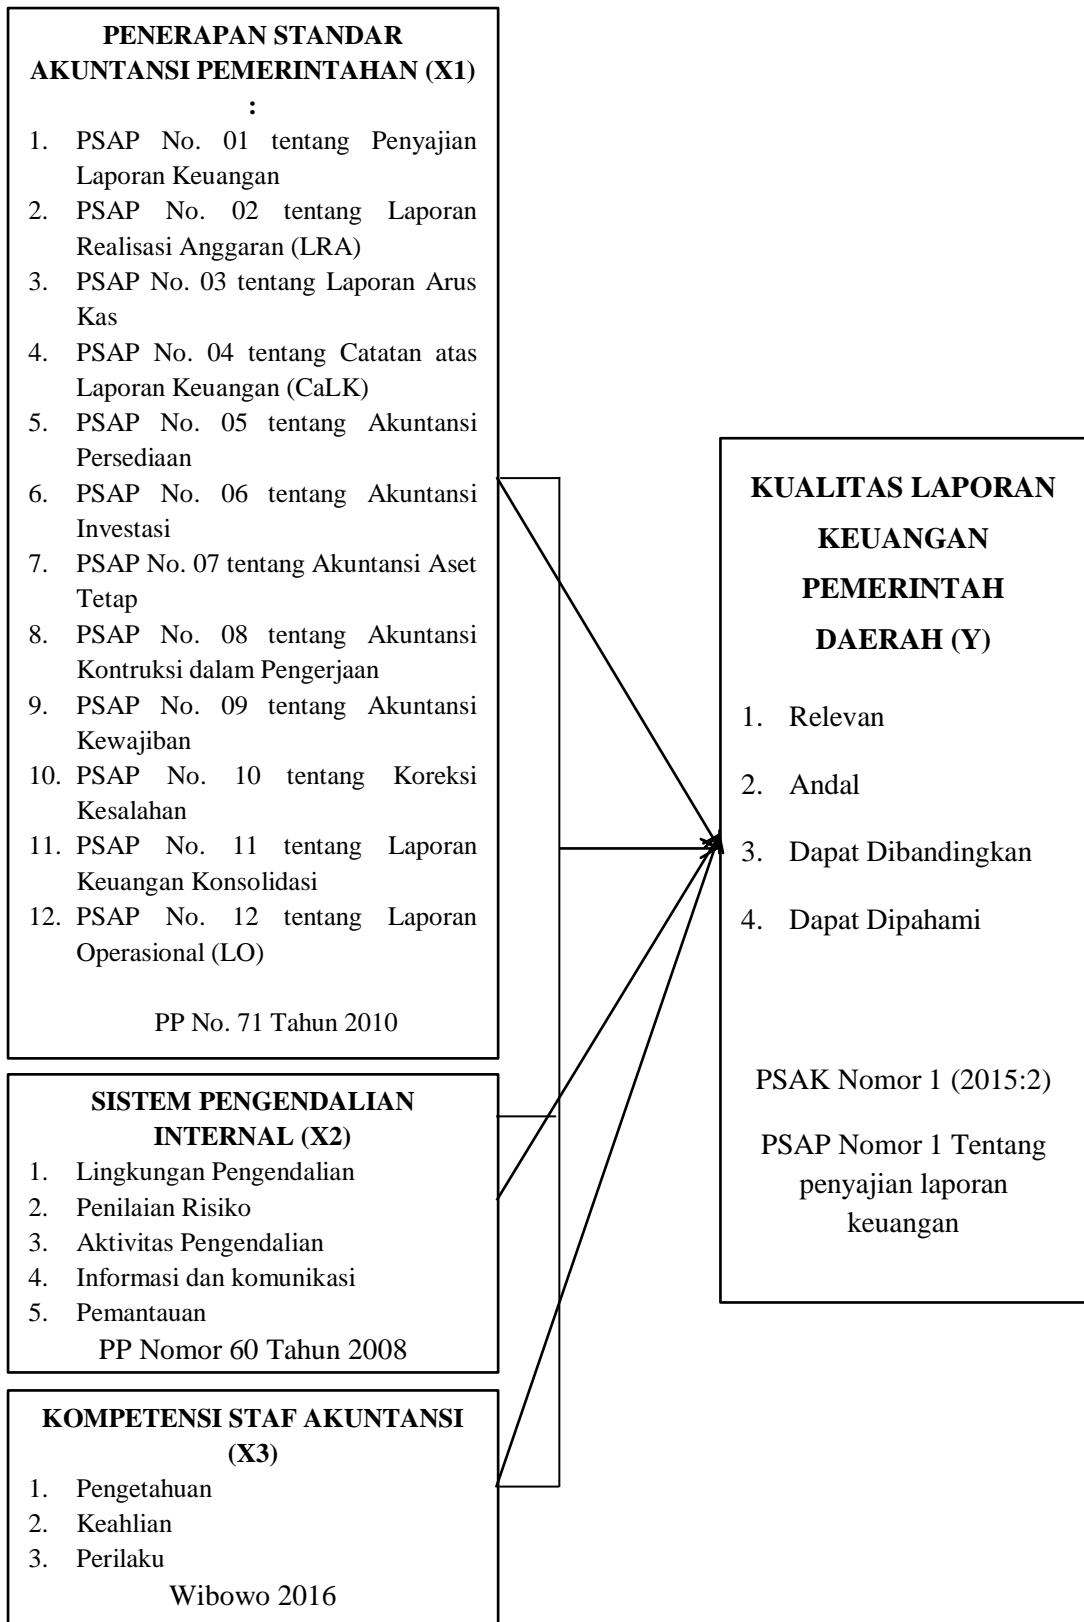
PENERAPAN STANDAR AKUNTANSI PEMERINTAHAN (X1) :

1. PSAP No. 01 tentang Penyajian Laporan Keuangan
2. PSAP No. 02 tentang Laporan Realisasi Anggaran (LRA)
3. PSAP No. 03 tentang Laporan Arus Kas
4. PSAP No. 04 tentang Catatan atas Laporan Keuangan (CaLK)
5. PSAP No. 05 tentang Akuntansi Persediaan
6. PSAP No. 06 tentang Akuntansi Investasi
7. PSAP No. 07 tentang Akuntansi Aset Tetap
8. PSAP No. 08 tentang Akuntansi Kontruksi dalam Pengerjaan
9. PSAP No. 09 tentang Akuntansi Kewajiban
10. PSAP No. 10 tentang Koreksi Kesalahan
11. PSAP No. 11 tentang Laporan Keuangan Konsolidasi
12. PSAP No. 12 tentang Laporan Operasional (LO)

PP No. 71 Tahun 2010

SISTEM PENGENDALIAN INTERNAL (X2)

1. Lingkungan Pengendalian
2. Penilaian Risiko
3. Aktivitas Pengendalian
4. Informasi dan komunikasi
5. Pemantauan

PP Nomor 60 Tahun 2008

KOMPETENSI STAF AKUNTANSI (X3)

1. Pengetahuan
2. Keahlian
3. Perilaku

Wibowo 2016

KUALITAS LAPORAN KEUANGAN PEMERINTAH DAERAH (Y)

1. Relevan
2. Andal
3. Dapat Dibandingkan
4. Dapat Dipahami

PSAK Nomor 1 (2015:2)

PSAP Nomor 1 Tentang penyajian laporan keuangan